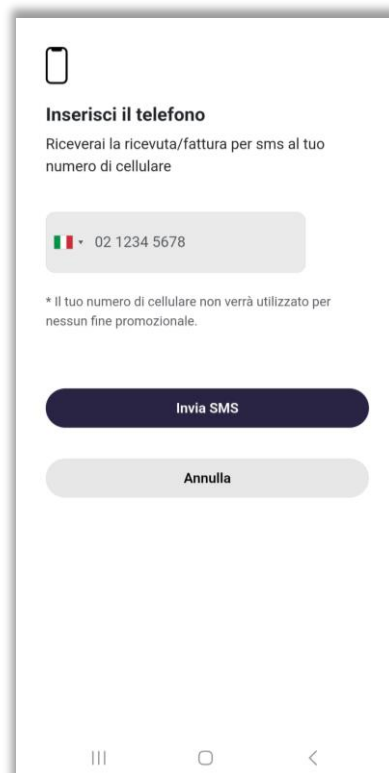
Inserisci il telefono

Riceverai la ricevuta/fattura per sms al tuo numero di cellulare

02 1234 5678

* Il tuo numero di cellulare non verrà utilizzato per nessun fine promozionale.

Invia SMS

Annulla